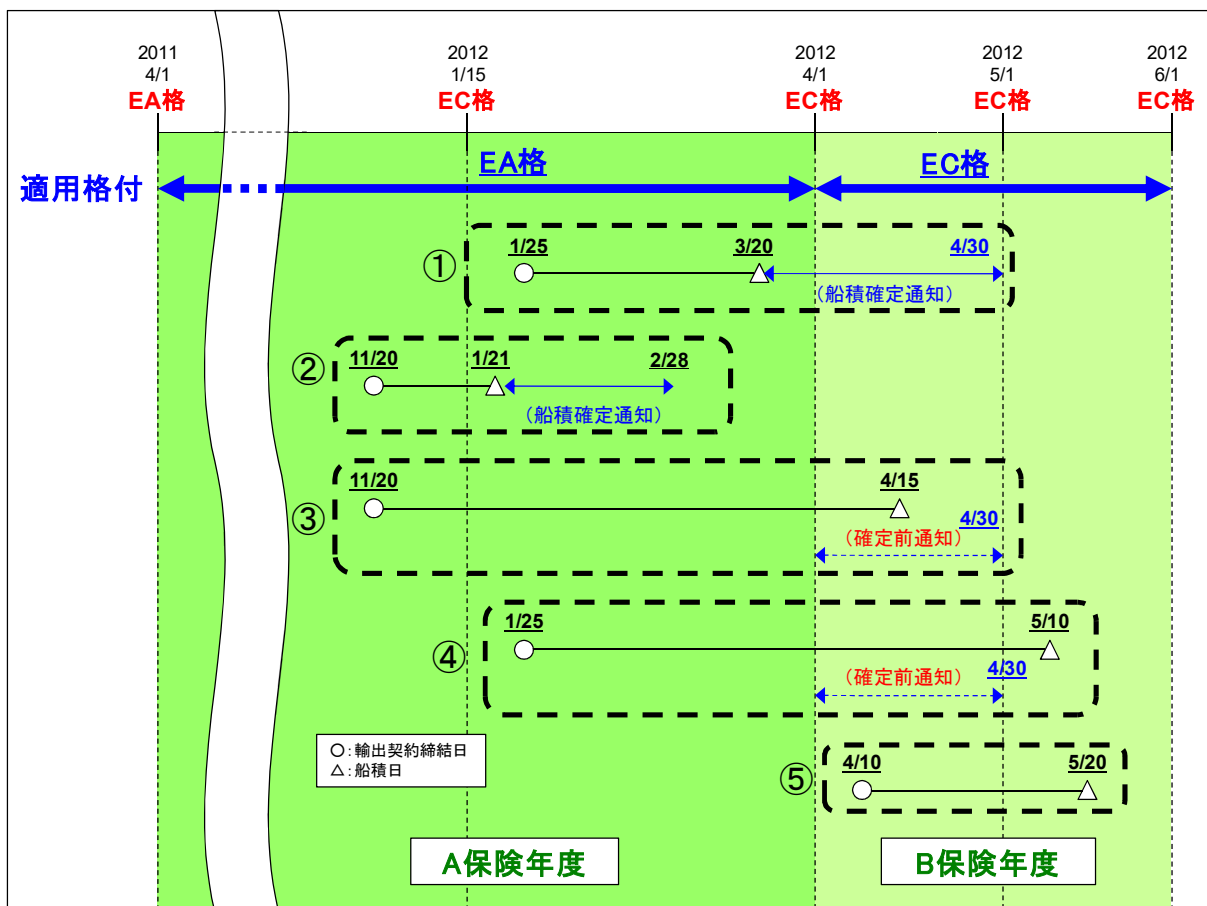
2011
4/1
EA格

2012
1/15
EC格

2012
4/1
EC格

2012
5/1
EC格

2012
6/1
EC格

適用格付

EA格

EC格

①
1/25
3/20
4/30
(船積確定通知)

②
11/20
1/21
2/28
(船積確定通知)

③
11/20
4/15
4/30
(確定前通知)

④
1/25
5/10
4/30
(確定前通知)

○:輸出契約締結日
△:船積日

⑤
4/10
5/20

A保険年度

B保険年度